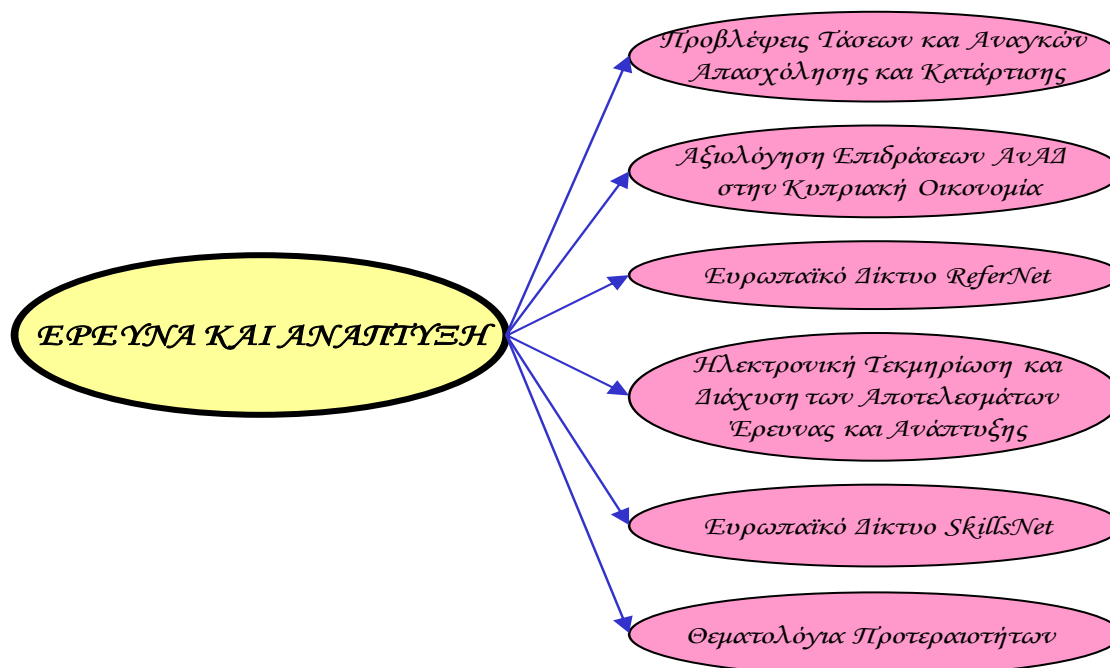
ΕΡΕΥΝΑ ΚΑΙ ΑΝΑΠΤΥΞΗ

Προβλέψεις Τάσεων και Αναγκών Απασχόλησης και Κατάρτισης

Αξιολόγηση Επιδράσεων ΑνΑΔ στην Κυπριακή Οικονομία

Ευρωπαϊκό Δίκτυο ReferNet

Ηλεκτρονική Τεκμηρίωση και Διάχυση των Αποτελεσμάτων Έρευνας και Ανάπτυξης

Ευρωπαϊκό Δίκτυο SkillsNet

Θεματολόγια Προτεραιοτήτων